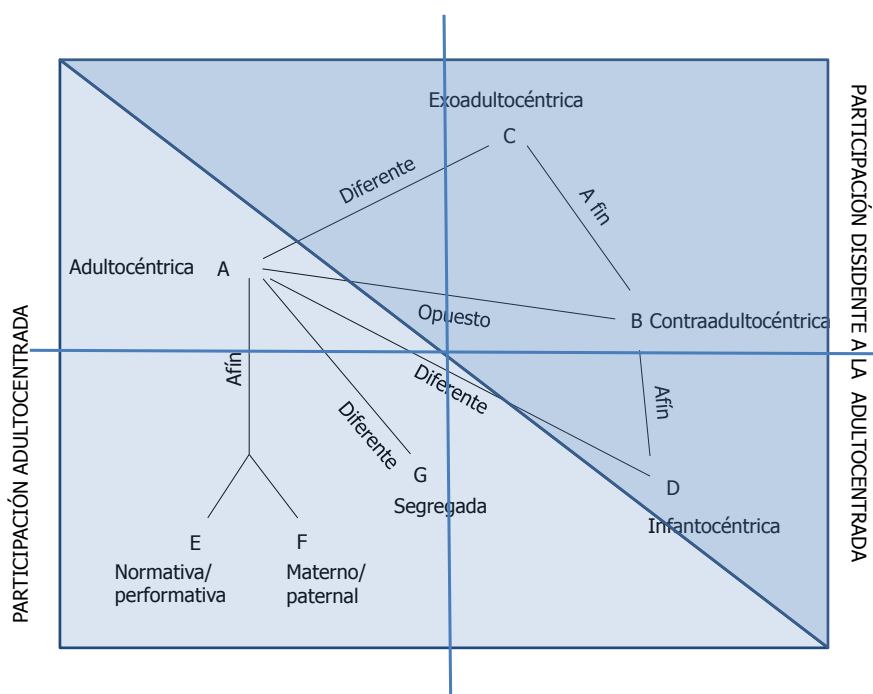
PARTICIPACIÓN ADULTOCENTRADA

Exoadultocéntrica

C

Diferente

A fin

Adultocéntrica A

Opuesto

B Contraadultocéntrica

Afín

Diferente

Diferente

Afín

G

Segregada

D

Infantocéntrica

E

Normativa/ performativa

F

Materno/ paternal

PARTICIPACIÓN DISIDENTE A LA ADULTOCENTRADA